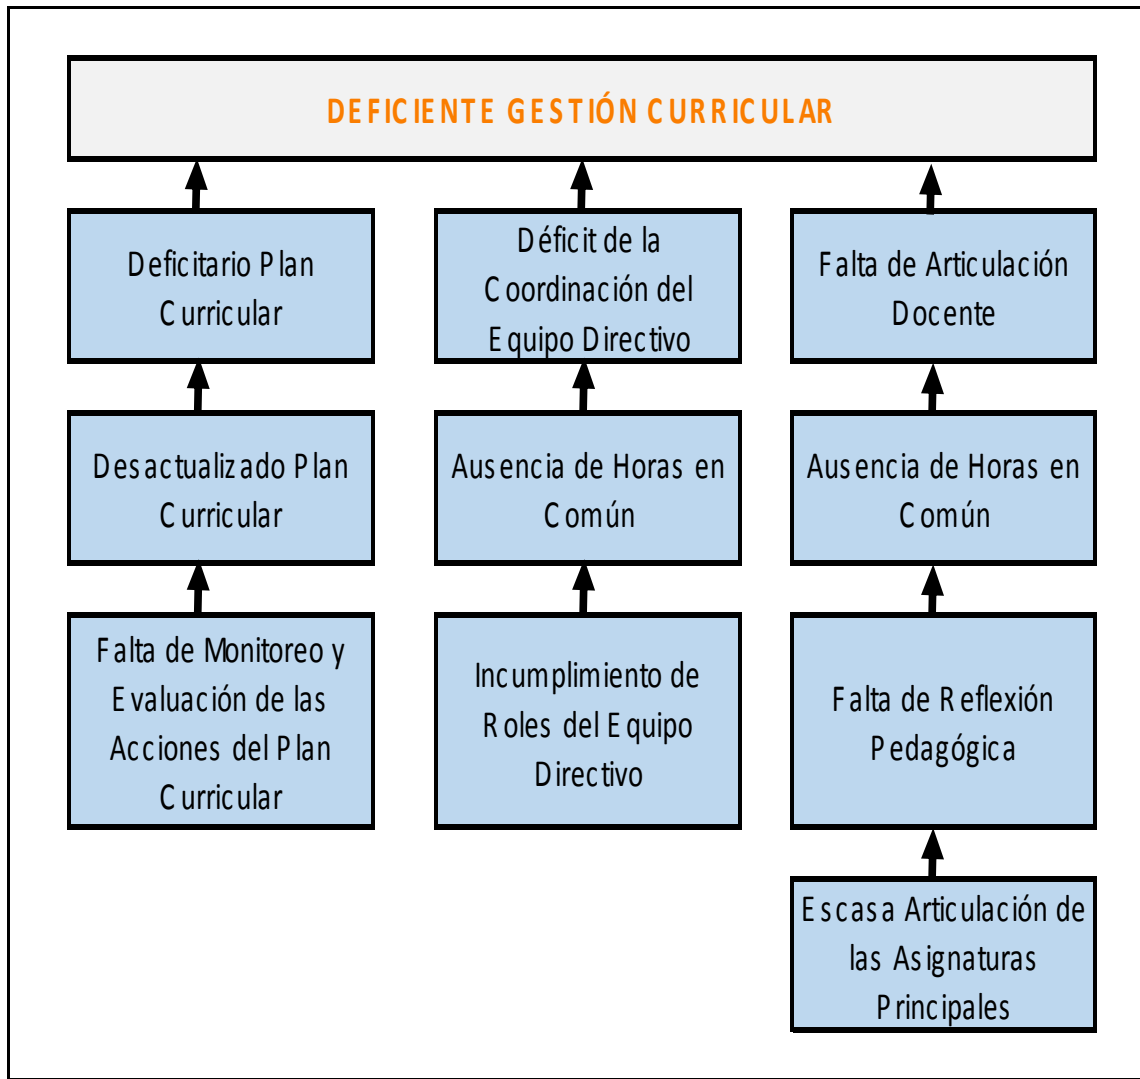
DEFICIENTE GESTIÓN CURRICULAR

Deficitario Plan Curricular

Desactualizado Plan Curricular

Falta de Monitoreo y Evaluación de las Acciones del Plan Curricular

Déficit de la Coordinación del Equipo Directivo

Ausencia de Horas en Común

Incumplimiento de Roles del Equipo Directivo

Falta de Articulación Docente

Ausencia de Horas en Común

Falta de Reflexión Pedagógica

Escasa Articulación de las Asignaturas Principales